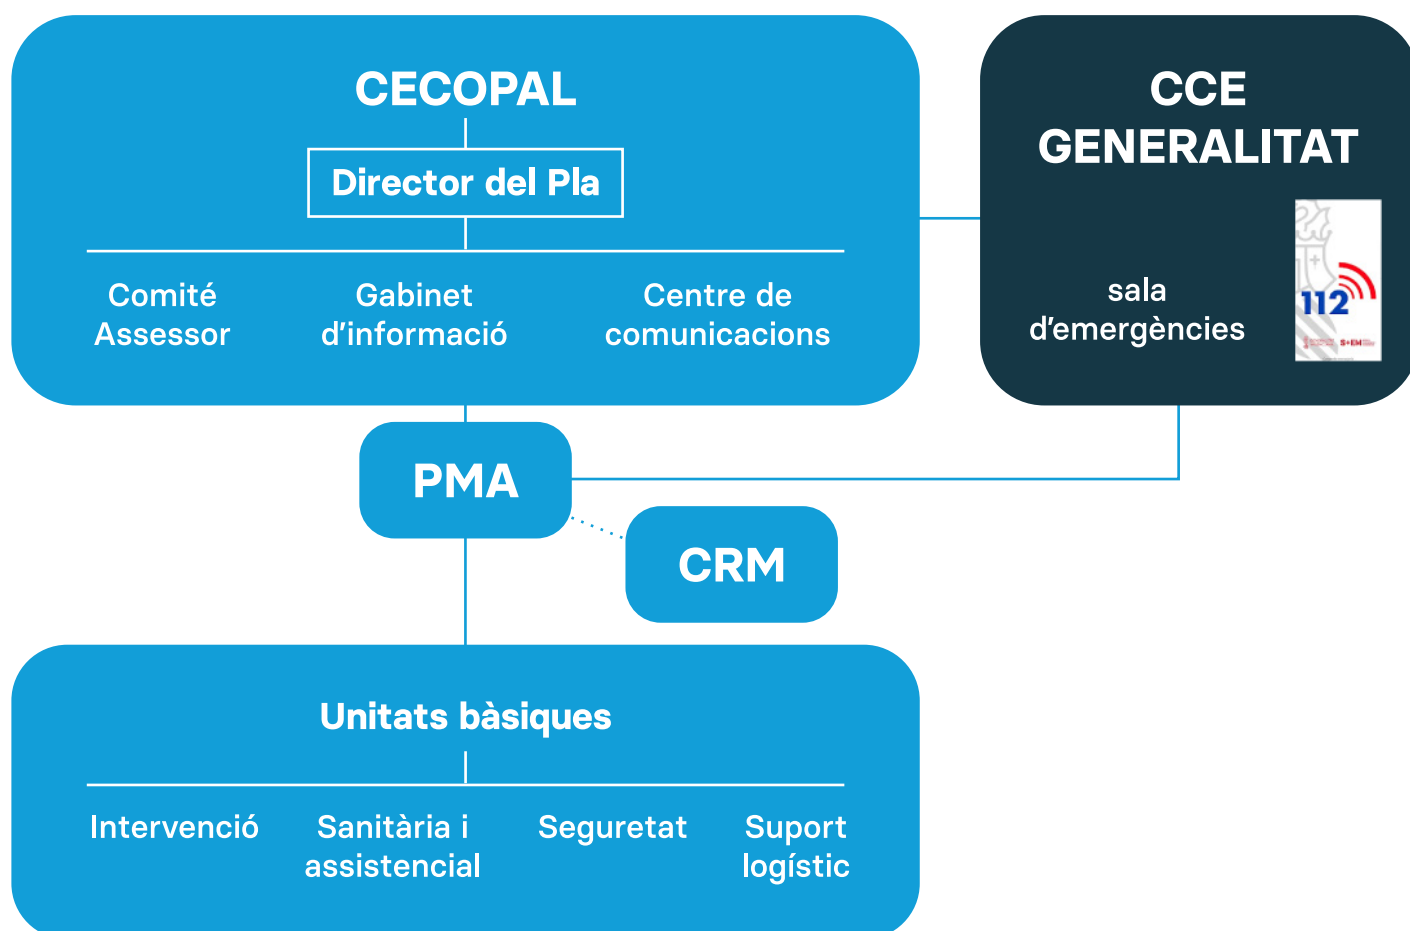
CECOPAL

Director del Pla

Comité Assessor

Gabinet d'informació

Centre de comunicacions

CCE GENERALITAT

sala d'emergències

112

PMA

CRM

Unitats bàsiques

Intervenció

Sanitària i assistencial

Seguretat

Suport logístic